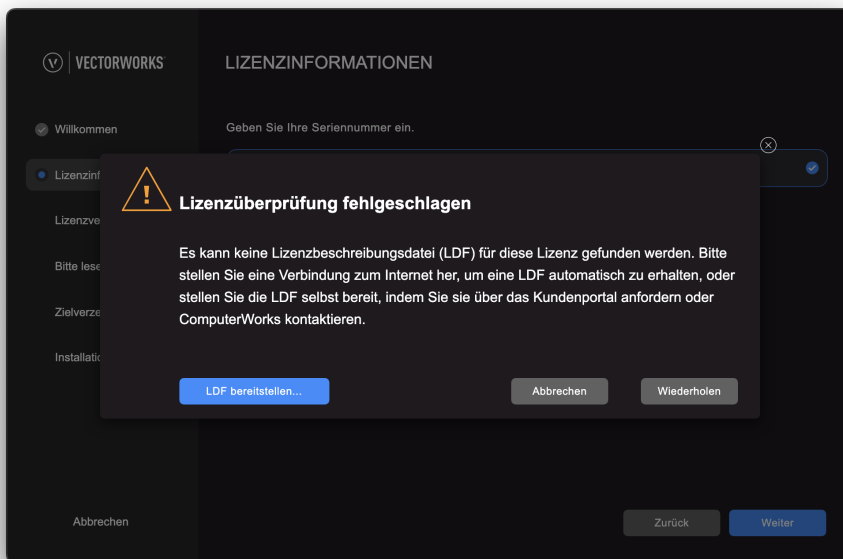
VECTORWORKS

LIZENZINFORMATIONEN

Willkommen

Lizenzinf

Lizenzve

Bitte lese

Zielverze

Installatio

Geben Sie Ihre Seriennummer ein.

Lizenzüberprüfung fehlgeschlagen

Es kann keine Lizenzbeschreibungsdatei (LDF) für diese Lizenz gefunden werden. Bitte stellen Sie eine Verbindung zum Internet her, um eine LDF automatisch zu erhalten, oder stellen Sie die LDF selbst bereit, indem Sie sie über das Kundenportal anfordern oder ComputerWorks kontaktieren.

LDF bereitstellen...

Abbrechen

Wiederholen

Abbrechen

Zurück

Weiter